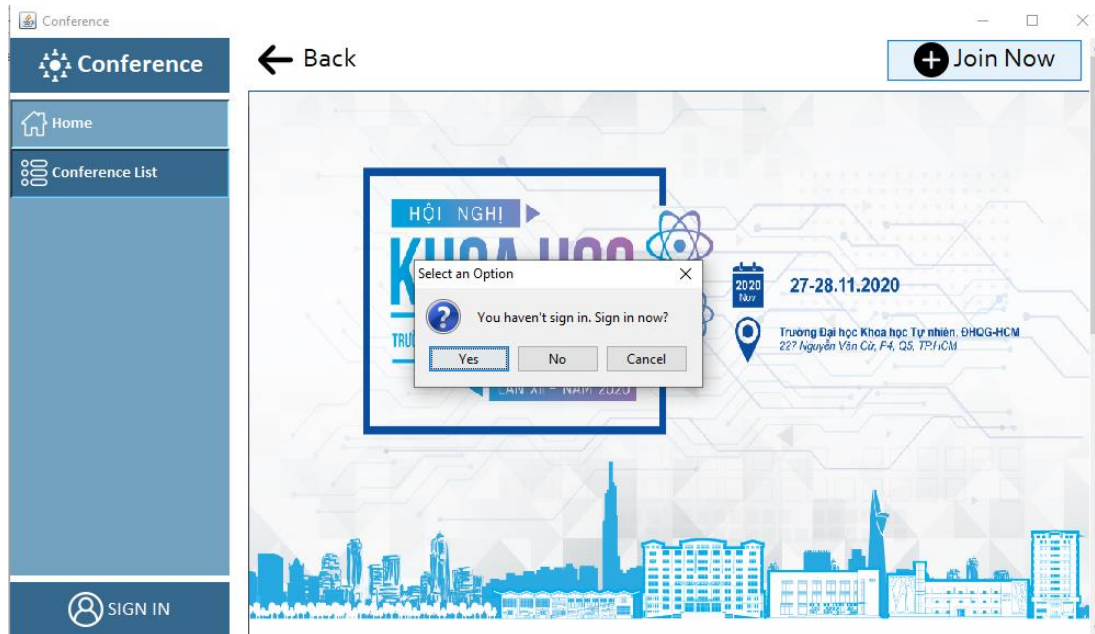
Conference

Conference

Back

Join Now

Home

Conference List

HỘI NGHỊ

KHOA HỌC

TRƯ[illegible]

LẦN XII - NĂM 2020

2020 Nov

27-28.11.2020

Trường Đại học Khoa học Tự nhiên, ĐHQG-HCM
227 Nguyễn Văn Cừ, F4, Q5, TP.HCM

Select an Option

You haven't sign in. Sign in now?

Yes No Cancel

SIGN IN